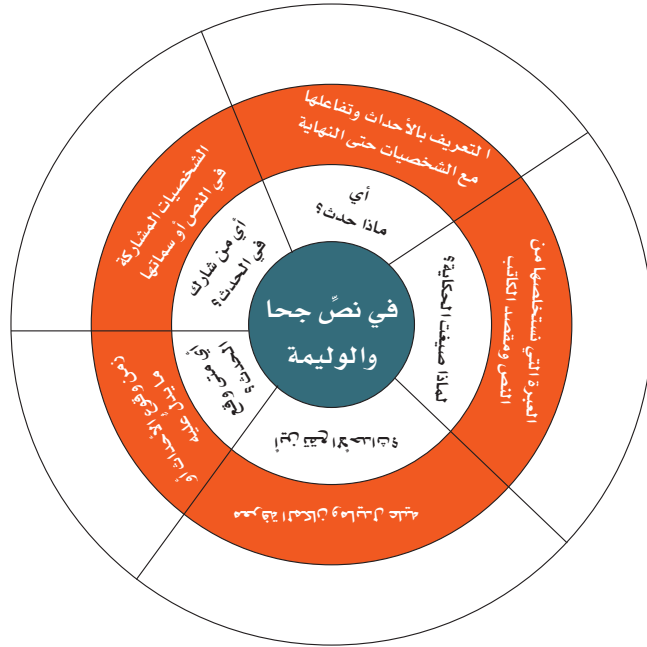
في نصّ جحا والوليمة

أي ماذا حدث؟

التعريف بالأحداث وتفاعلها مع الشخصيات حتى النهاية

لماذا صيغت الحكاية؟

العبرة التي نستخلصها من النص ومقصد الكاتب

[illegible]

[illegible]

أي متى وأين وقع الحدث؟

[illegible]

أي من شارك في الحدث؟

الشخصيات المشاركة في النص أو سماتها